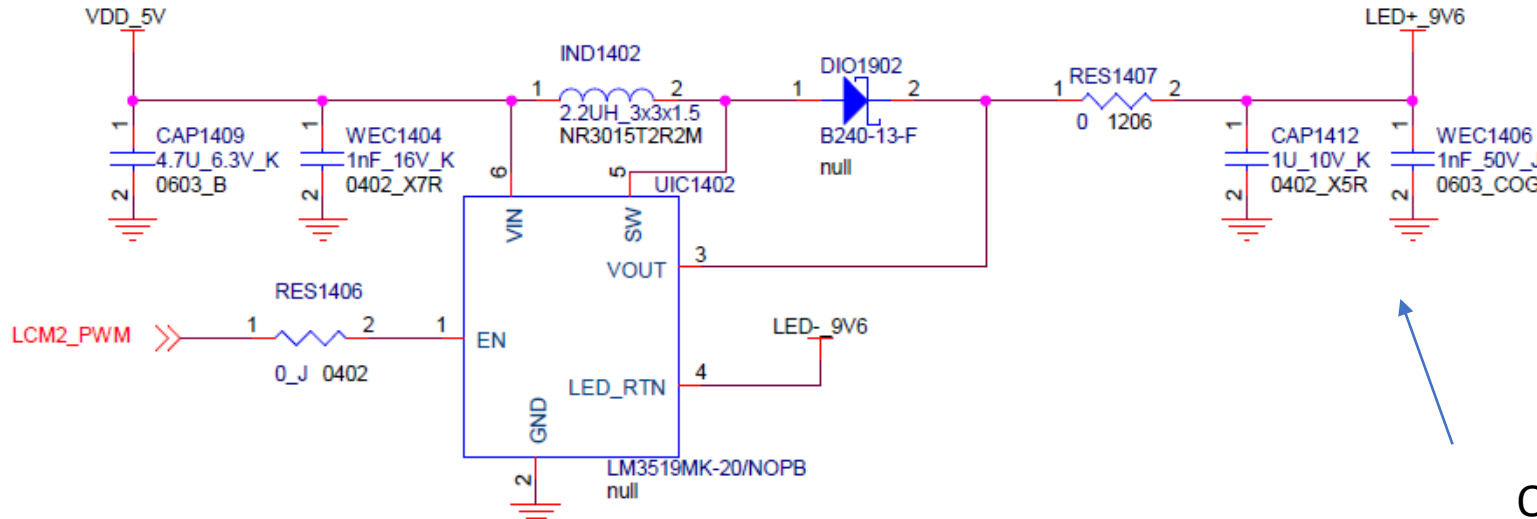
VDD_5V

IND1402
1 2
2.2UH_3x3x1.5
NR3015T2R2M

DIO1902
1 2
B240-13-F
null

LED+_9V6

RES1407
1 2
0 1206

1
CAP1409
4.7U_6.3V_K
0603_B
2

1
WEC1404
1nF_16V_K
0402_X7R
2

6
VIN

5
SW

UIC1402

1
CAP1412
1U_10V_K
0402_X5R
2

1
WEC1406
1nF_50V_J
0603_COG
2

VOUT 3

RES1406
LCM2_PWM 1 2 1 EN
0_J 0402

LED-_9V6

LED_RTN 4

GND
2

LM3519MK-20/NOPB
null

C